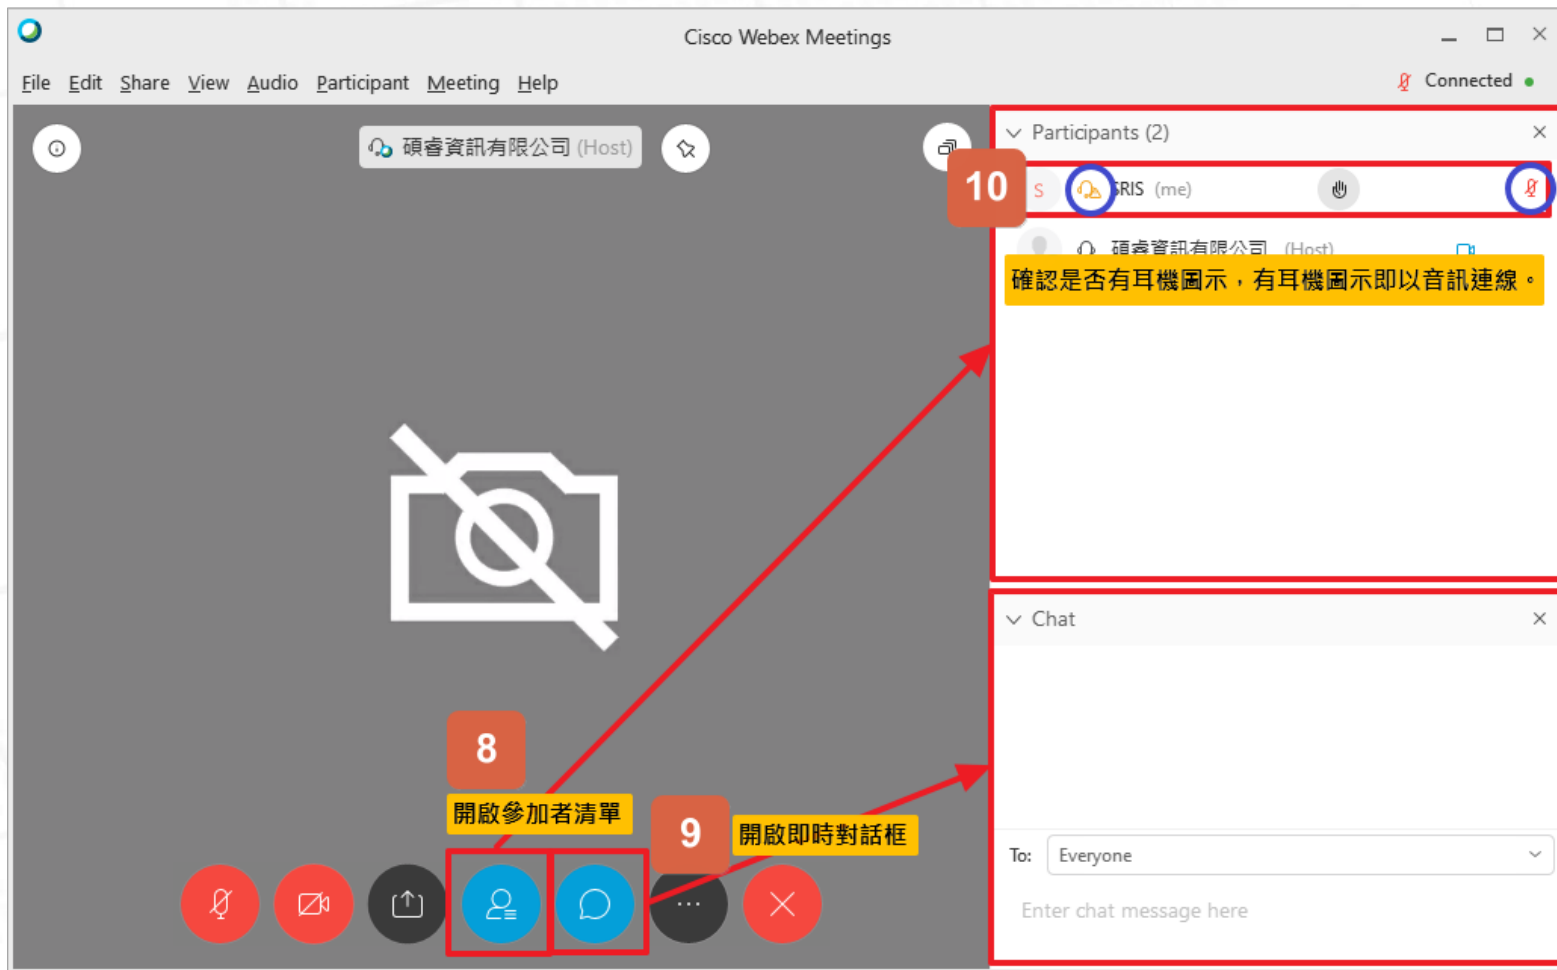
Cisco Webex Meetings

File Edit Share View Audio Participant Meeting Help

Connected

碩睿資訊有限公司 (Host)

Participants (2)

10

S

RIS (me)

碩睿資訊有限公司 (Host)

確認是否有耳機圖示，有耳機圖示即以音訊連線。

Chat

To: Everyone

Enter chat message here

8

開啟參加者清單

9

開啟即時對話框

...